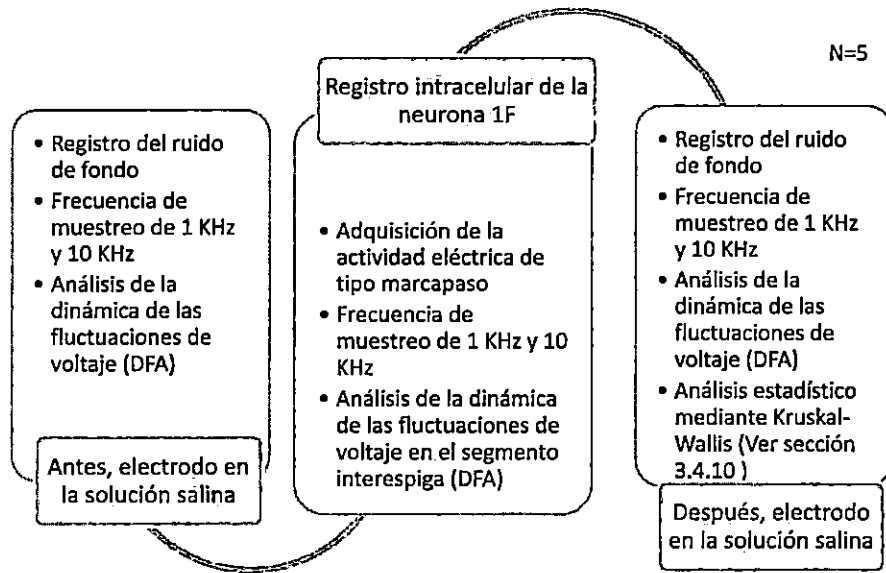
N=5

Registro intracelular de la neurona 1F

• Registro del ruido de fondo
• Frecuencia de muestreo de 1 KHz y 10 KHz
• Análisis de la dinámica de las fluctuaciones de voltaje (DFA)

Antes, electrodo en la solución salina

• Adquisición de la actividad eléctrica de tipo marcapaso
• Frecuencia de muestreo de 1 KHz y 10 KHz
• Análisis de la dinámica de las fluctuaciones de voltaje en el segmento interespiga (DFA)

• Registro del ruido de fondo
• Frecuencia de muestreo de 1 KHz y 10 KHz
• Análisis de la dinámica de las fluctuaciones de voltaje (DFA)
• Análisis estadístico mediante Kruskal-Wallis (Ver sección 3.4.10 )

Después, electrodo en la solución salina